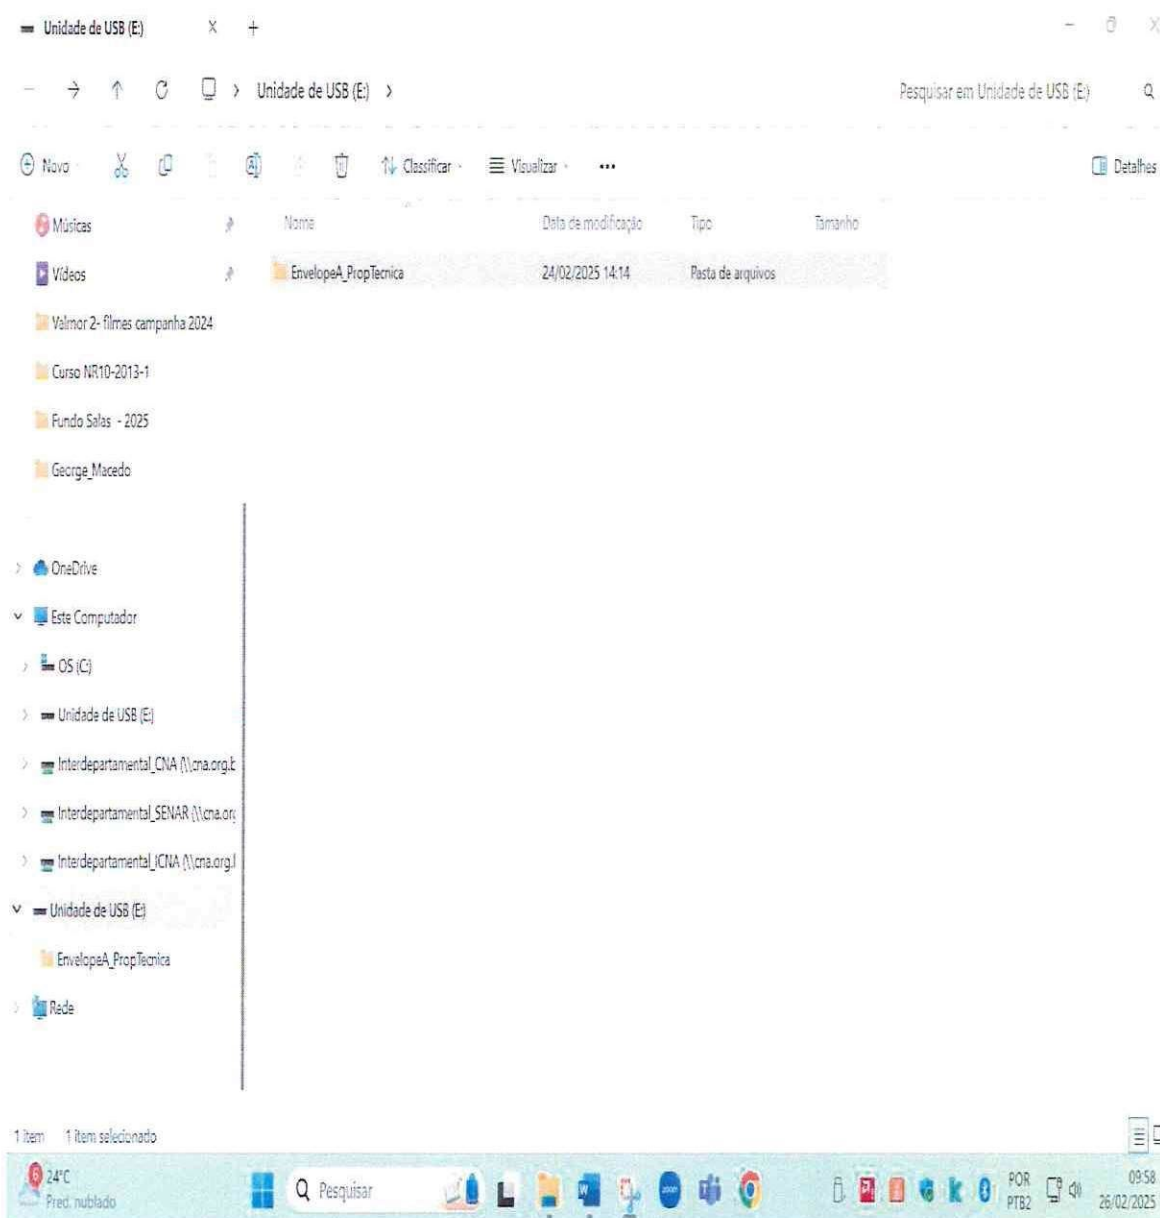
Unidade de USB (E:) × +

Unidade de USB (E:) >

Pesquisar em Unidade de USB (E:)

Novo Classificar Visualizar ··· Detalhes

Músicas
Vídeos
Valmor 2- filmes campanha 2024
Curso NR10-2013-1
Fundo Salas - 2025
George_Macedo

| Nome | Data de modificação | Tipo | Tamanho |
|---|---|---|---|
| EnvelopeA_PropTecnica | 24/02/2025 14:14 | Pasta de arquivos | |

OneDrive
Este Computador
OS (C:)
Unidade de USB (E:)
Interdepartamental_CNA (\\cna.org.b
Interdepartamental_SENAR (\\cna.or
Interdepartamental_ICNA (\\cna.org.
Unidade de USB (E:)
EnvelopeA_PropTecnica
Rede

1 item 1 item selecionado

24°C
Pred. nublado
Pesquisar
POR PTB2
09:58
26/02/2025